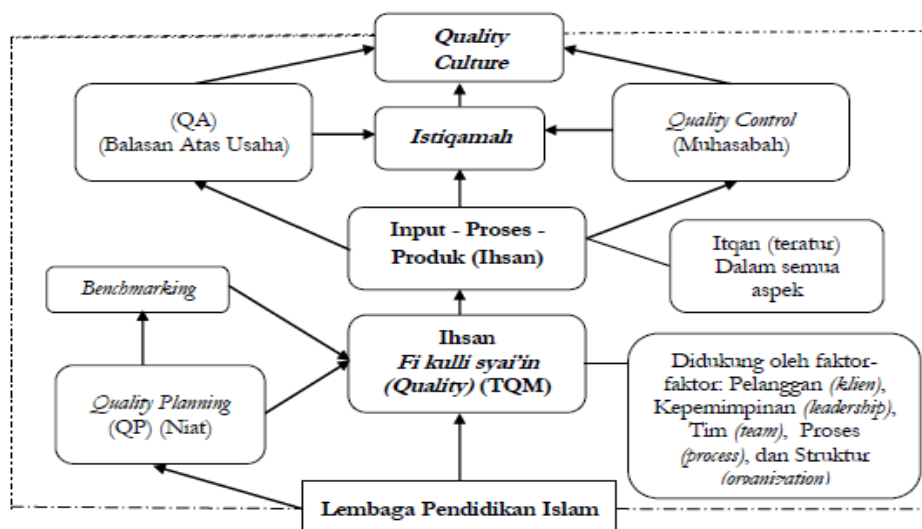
Quality Culture

(QA) (Balasan Atas Usaha)

Istiqamah

Quality Control (Muhasabah)

Input - Proses - Produk (Ihsan)

Itqan (teratur) Dalam semua aspek

Benchmarking

Ihsan Fi kulli syai'in (Quality) (TQM)

Didukung oleh faktor-faktor: Pelanggan (klien), Kepemimpinan (leadership), Tim (team), Proses (process), dan Struktur (organization)

Quality Planning (QP) (Niat)

Lembaga Pendidikan Islam